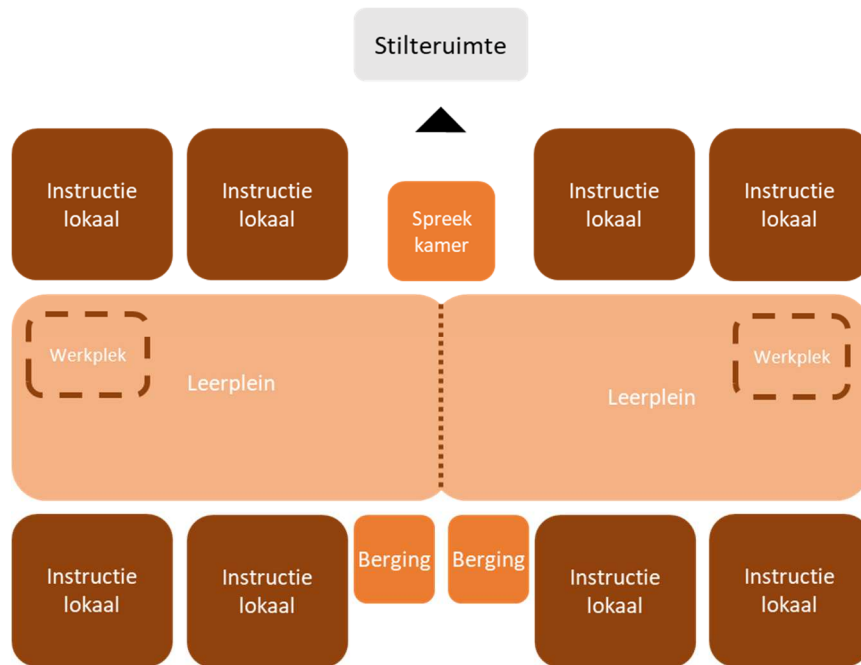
Stilteruimte

Instructie lokaal

Instructie lokaal

Spreek kamer

Instructie lokaal

Instructie lokaal

Werkplek

Leerplein

Leerplein

Werkplek

Instructie lokaal

Instructie lokaal

Berging

Berging

Instructie lokaal

Instructie lokaal